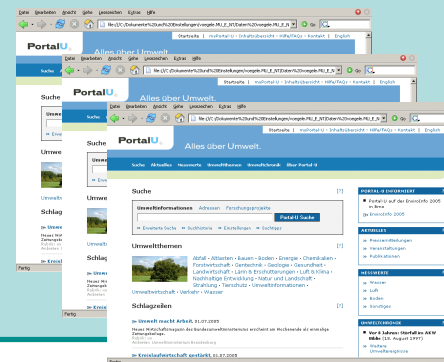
Datei Bearbeiten Ansicht Gehe Lesezeichen Extras Hilfe

file:///C:/Dokumente%20und%20Einstellungen/voegele.MU_E_NT/Eden%20voegele.MU_E_N Go

Startseite | myPortal-U | Inhaltsübersicht | Hilfe/FAQs | Kontakt | English

PortalU Alles über Umwelt

Suche

Suche

Umwe

Schlag

Fertig

Datei Bearbeiten Ansicht Gehe Lesezeichen Extras Hilfe

file:///C:/Dokumente%20und%20Einstellungen/voegele.MU_E_NT/Eden%20voegele.MU_E_N Go

Startseite | myPortal-U | Inhaltsübersicht | Hilfe/FAQs | Kontakt | English

Alles über Umwelt.

Suche

Umwe

Schlag

Fertig

Datei Bearbeiten Ansicht Gehe Lesezeichen Extras Hilfe

file:///C:/Dokumente%20und%20Einstellungen/voegele.MU_E_NT/Eden%20voegele.MU_E_N Go

Startseite | myPortal-U | Inhaltsübersicht | Hilfe/FAQs | Kontakt | English

PortalU Alles über Umwelt.

Suche Aktuelles Newsletter Umweltthemen Umweltchronik Über Portal-U

Suche [?]

Umweltinformationen Adressen Forschungsprojekte

Portal-U Suche

Erweiterte Suche Suchhistorie Einstellungen Suchtipps

Umweltthemen [?]

Abfall · Altlasten · Bauen · Boden · Energie · Chemikalien · Forstwirtschaft · Gentechnik · Geologie · Gesundheit · Landwirtschaft · Lärm & Erschütterungen · Luft & Klima · Nachhaltige Entwicklung · Natur und Landschaft · Strahlung · Tierschutz · Umweltinformationen · Umweltwirtschaft · Verkehr · Wasser

Schlagzeilen [?]

Umwelt macht Arbeit, 31.07.2005

Neues Wirtschaftsmagazin des Bundesumweltministeriums erscheint am Wochenende als einmalige Zeitungsbeilage.

Kreislaufwirtschaft gestärkt, 31.07.2005

PORTAL-U INFORMIERT

Portal-U auf der EnviroInfo 2005 in Brno

EnviroInfo 2005

ARTIKELN

Pressemitteilungen

Veranstaltungen

Publikationen

NEWSWERK

Wasser

Luft

Boden

Sonstiges

UMWELTCHRONIK

Vor 8 Jahren: Portal zu AKW Biblis (13. August 1997)

Weitere Umweltereignisse

Fertig